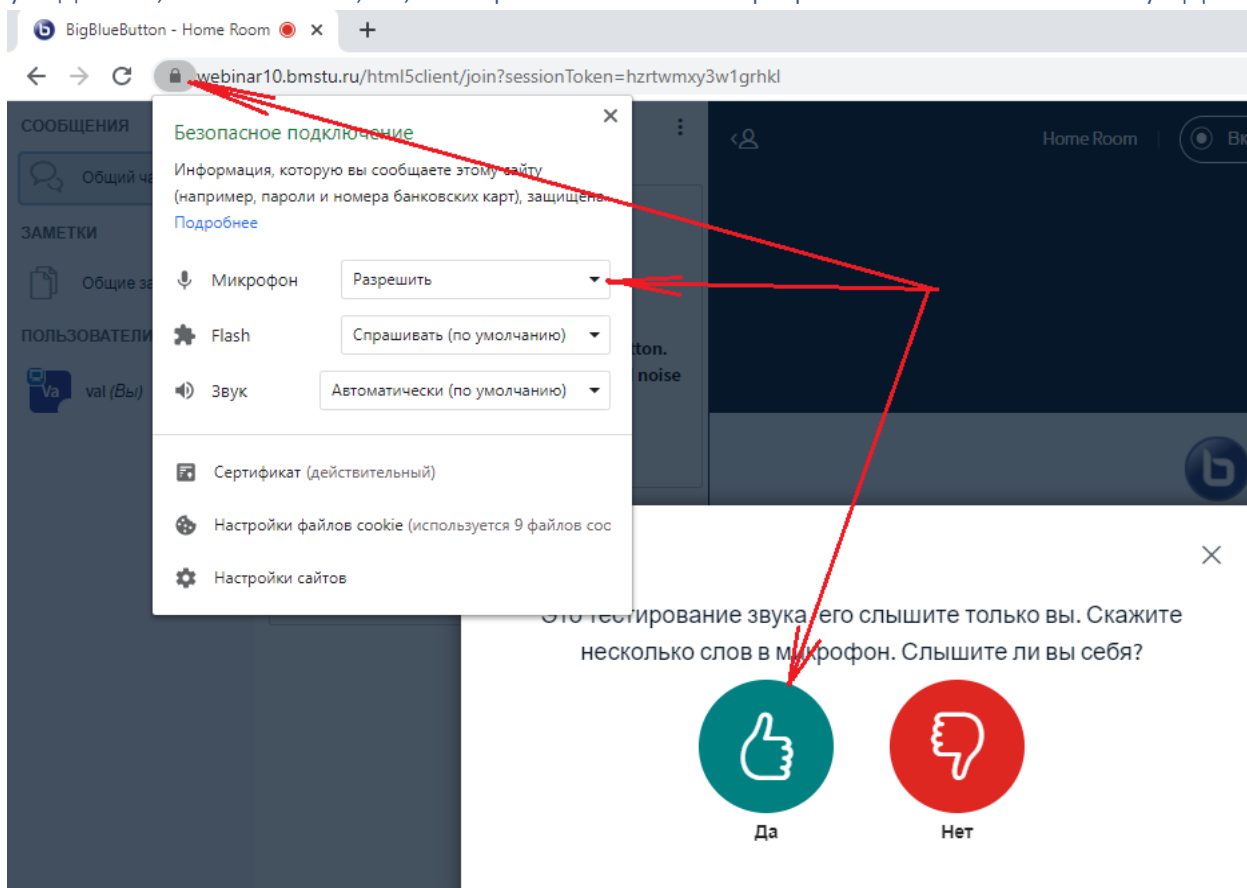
BigBlueButton - Home Room ×
+
webinar10.bmstu.ru/html5client/join?sessionToken=hzrtwmxy3w1grhkl

СООБЩЕНИЯ
Общий ча
ЗАМЕТКИ
Общие за
ПОЛЬЗОВАТЕЛИ
Va val (Вы)

Безопасное подключение
Информация, которую вы сообщаете этому сайту (например, пароли и номера банковских карт), защищена.
Подробнее
Микрофон Разрешить
Flash Спрашивать (по умолчанию)
Звук Автоматически (по умолчанию)
Сертификат (действительный)
Настройки файлов cookie (используется 9 файлов coo
Настройки сайтов

tton.
noise

Home Room
Вк

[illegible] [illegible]стирование звука, его слышите только вы. Скажите несколько слов в м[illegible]крофон. Слышите ли вы себя?
Да
Нет